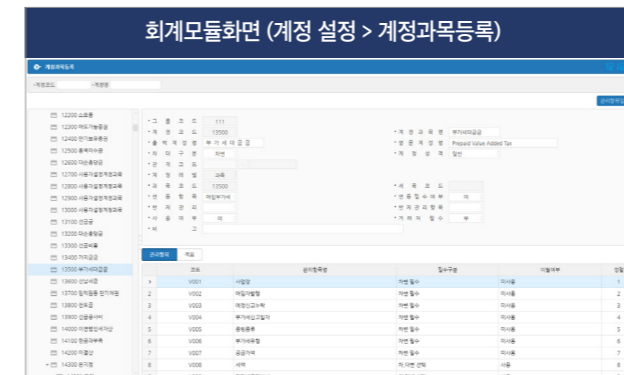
회계모듈화면 (계정 설정 > 계정과목등록)

계정과목등록

• 계정코드 • 계정명

관리항목설정

12200 소모품
12300 매도가능증권
12400 만기보유증권
12500 용역미수금
12600 미수용역금
12700 사용자설정계정과목
12800 사용자설정계정과목
12900 사용자설정계정과목
13000 사용자설정계정과목
13100 선급금
13200 미수용역금
13300 선급비용
13400 가지급금
13500 부가세대급금
13600 선납세금
13700 정작임용 만기채권
13800 전도금
13900 선급용역비
14000 이연법인세자산
14100 현금과부족
14200 미결산
14300 본지점

• 그 룹 코 드 111
• 계 정 코 드 13500
• 출 력 계 정 명 부가세대급금
• 차 대 구 분 차변
• 관 리 코 드
• 계 정 레 벨 4
• 원 계 정 코 드 12500
• 연 동 항 목 매입부가세
• 전 표 구 분
• 사 용 여 부 여
• 비 고

• 계 정 과 목 명 부가세대급금
• 영 문 계 정 명 Prepaid Value Added Tax
• 계 정 성 격 일반
• 세 목 코 드
• 연 동 필 수 여 부 여
• 관 리 회 계 여 부
• 거 래 처 필 수 부

관리항목 적요

| | 코드 | 관리항목명 | 필수구분 | 미결여부 | 정렬 |
|---|---|---|---|---|---|
| ▶ | V001 | 사업장 | 차변 필수 | 미사용 | 1 |
| | V002 | 매입가맹점 | 차변 필수 | 미사용 | 2 |
| | V003 | 매입신고여부 | 차변 필수 | 미사용 | 3 |
| | V004 | 부가세신고일자 | 차변 필수 | 미사용 | 4 |
| | V005 | 증빙종류 | 차변 필수 | 미사용 | 5 |
| | V006 | 부가세유형 | 차변 필수 | 미사용 | 6 |
| | V007 | 공급가액 | 차변 필수 | 미사용 | 7 |
| | V008 | 세액 | 차.대변 선택 | 사용 | 8 |